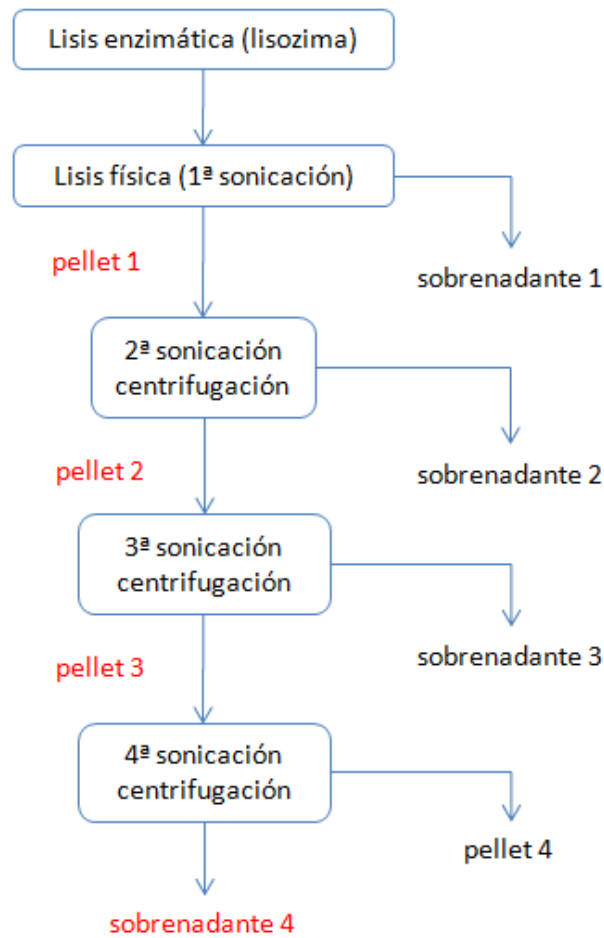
Lisis enzimática (lisozima)

Lisis física (1ª sonicación)

pellet 1

sobrenadante 1

2ª sonicación centrifugación

pellet 2

sobrenadante 2

3ª sonicación centrifugación

pellet 3

sobrenadante 3

4ª sonicación centrifugación

pellet 4

sobrenadante 4